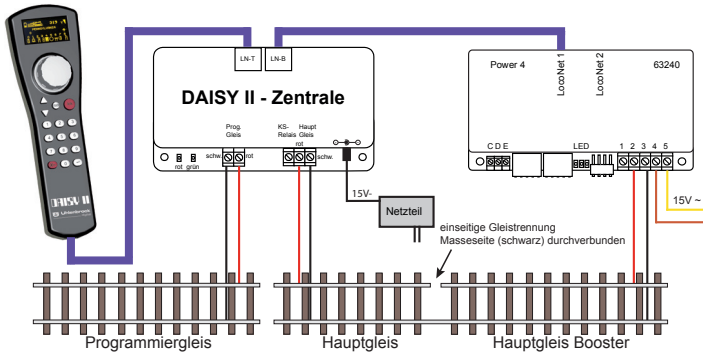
DAISY II
LN-T
LN-B
DAISY II - Zentrale
Prog. Gleis
KS-Relais
Haupt Gleis
schw.
rot
rot
schw.
rot
grün
15V-
Netzteil
Power 4
LocoNet 1
LocoNet 2
63240
C D E
LED
1 2 3 4 5
15V ~
einseitige Gleistrennung
Masseseite (schwarz) durchverbunden
Programmiergleis
Hauptgleis
Hauptgleis Booster